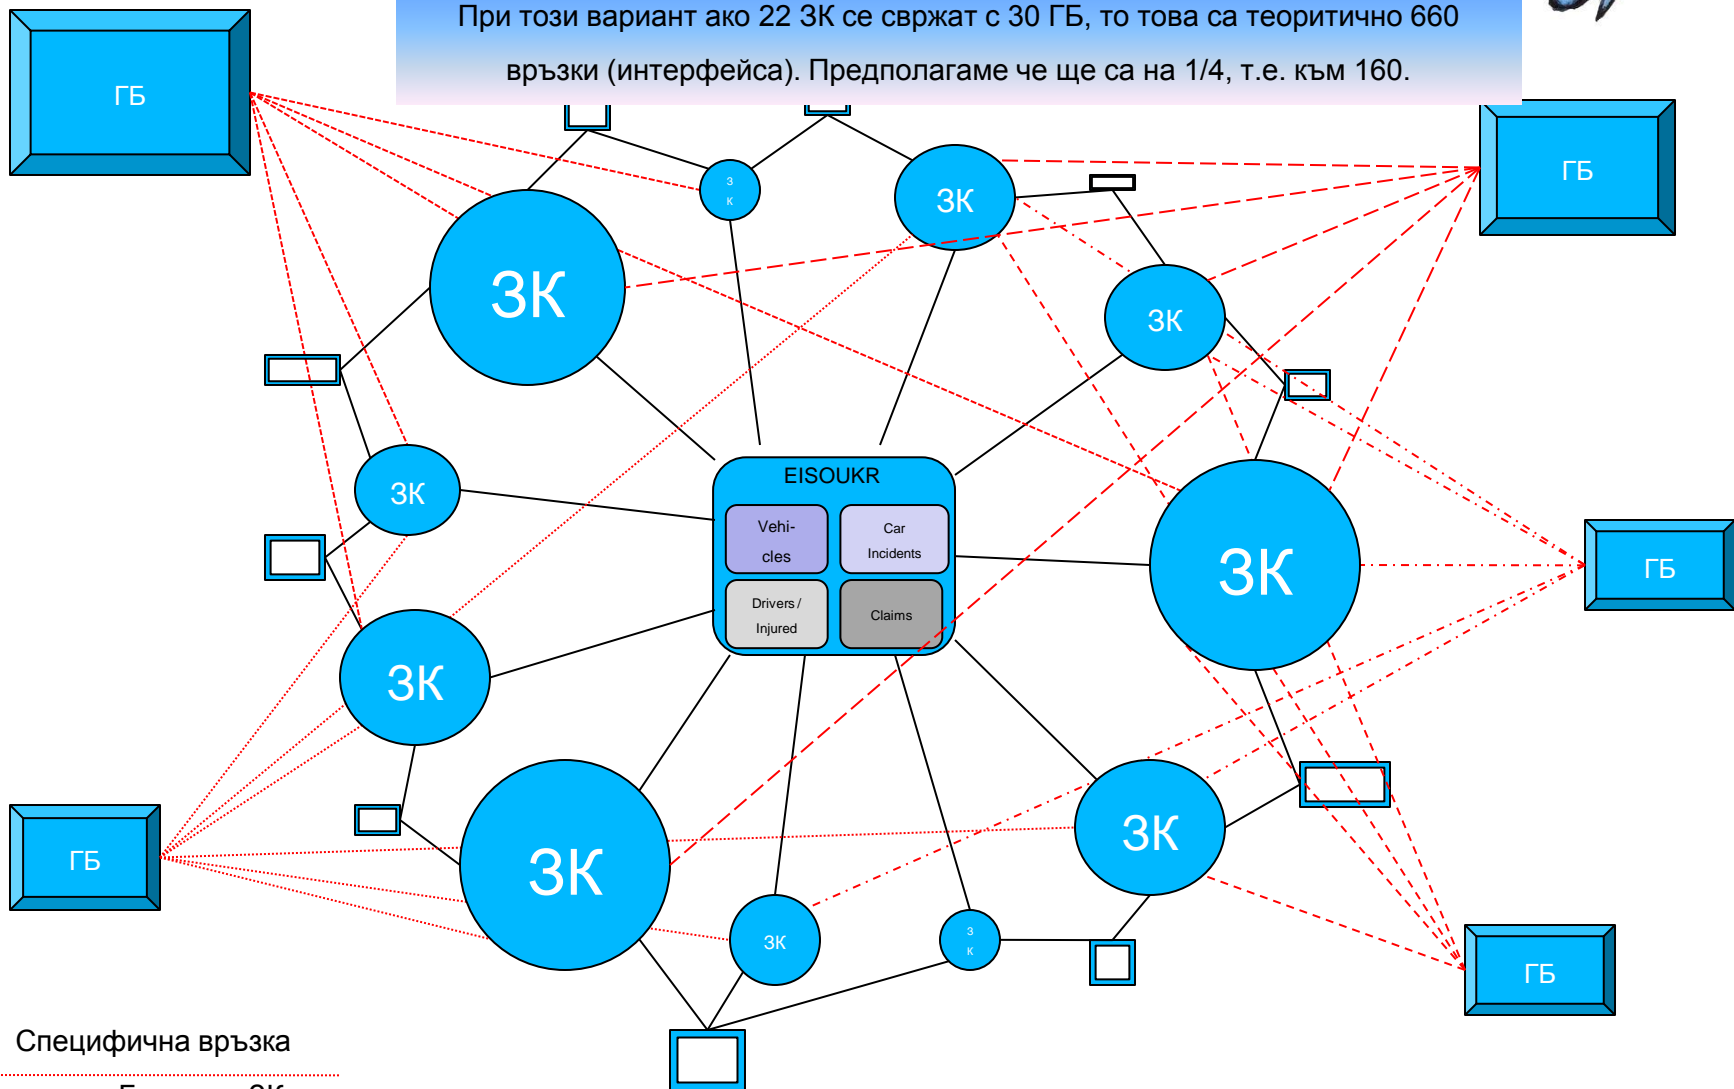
При този вариант ако 22 ЗК се свржат с 30 ГБ, то това са теоритично 660 връзки (интерфейса). Предполагаме че ще са на 1/4, т.е. към 160.

ГБ

ГБ

ЗК

з к

ЗК

ЗК

ЗК

ЗК

EISOUKR

Vehi-cles

Car Incidents

Drivers / Injured

Claims

ЗК

ГБ

ЗК

ГБ

ЗК

ЗК

ЗК

з к

ГБ

Специфична връзка

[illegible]